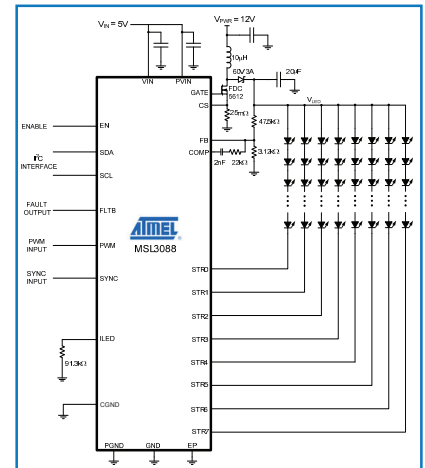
$V_{IN} = 5V$

$V_{PWR} = 12V$

10µH

60V3A

20µF

$V_{LED}$

VIN

PVIN

GATE

FDC 5612

CS

25mΩ

47.5kΩ

FB

COMP

2nF

22kΩ

3.13kΩ

ENABLE

EN

I²C INTERFACE

SDA

SCL

FAULT OUTPUT

FLTB

ATMEL

MSL3088

PWM INPUT

PWM

SYNC INPUT

SYNC

ILED

91.3kΩ

CGND

STR0

STR1

STR2

STR3

STR4

STR5

STR6

STR7

PGND

GND

EP